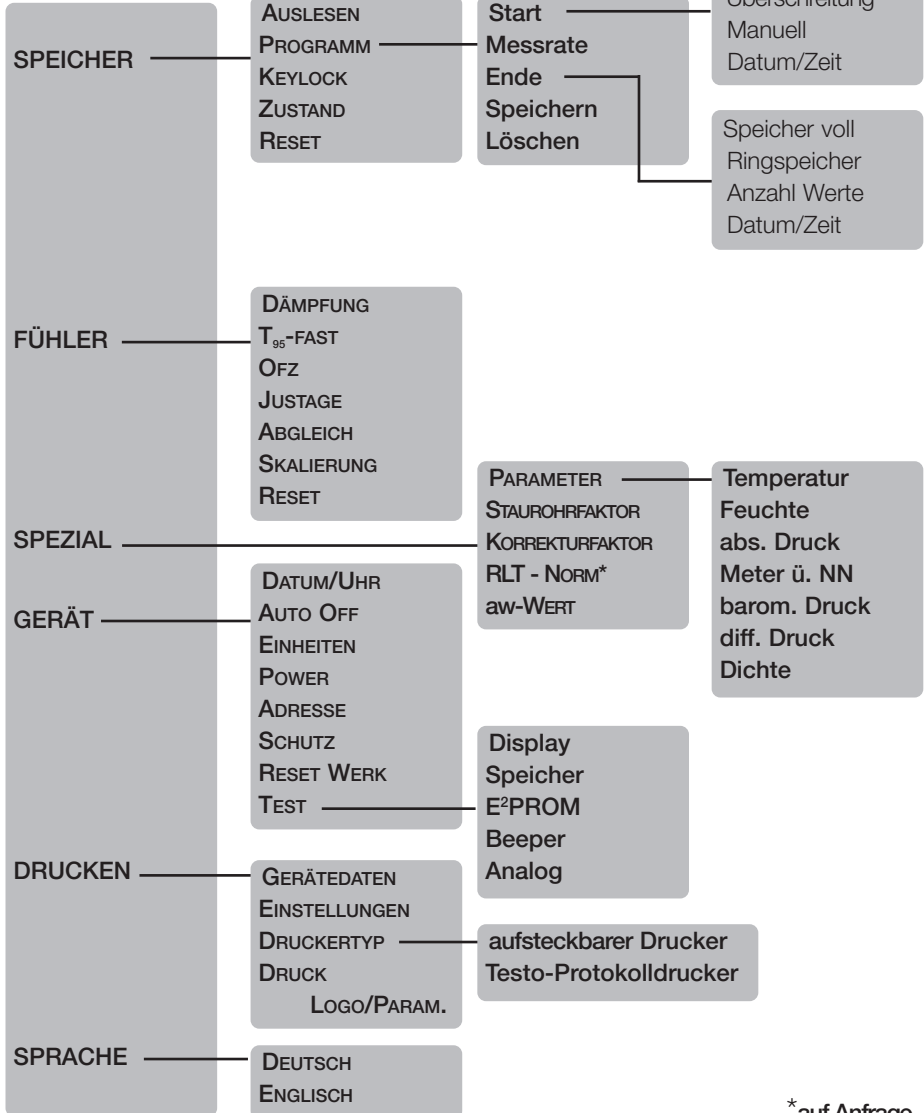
SPEICHER
AUSLESEN
PROGRAMM
KEYLOCK
ZUSTAND
RESET

Start
Messrate
Ende
Speichern
Löschen

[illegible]
Manuell
Datum/Zeit

Speicher voll
Ringspeicher
Anzahl Werte
Datum/Zeit

FÜHLER
DÄMPFUNG
$T_{95}$-FAST
OFZ
JUSTAGE
ABGLEICH
SKALIERUNG
RESET

SPEZIAL
PARAMETER
STAUROHRFAKTOR
KORREKTURFAKTOR
RLT - NORM*
aw-WERT

Temperatur
Feuchte
abs. Druck
Meter ü. NN
barom. Druck
diff. Druck
Dichte

GERÄT
DATUM/UHR
AUTO OFF
EINHEITEN
POWER
ADRESSE
SCHUTZ
RESET WERK
TEST

Display
Speicher
$E^2$PROM
Beeper
Analog

DRUCKEN
GERÄTEDATEN
EINSTELLUNGEN
DRUCKERTYP
DRUCK
LOGO/PARAM.

aufsteckbarer Drucker
Testo-Protokolldrucker

SPRACHE
DEUTSCH
ENGLISCH

*auf Anfrage